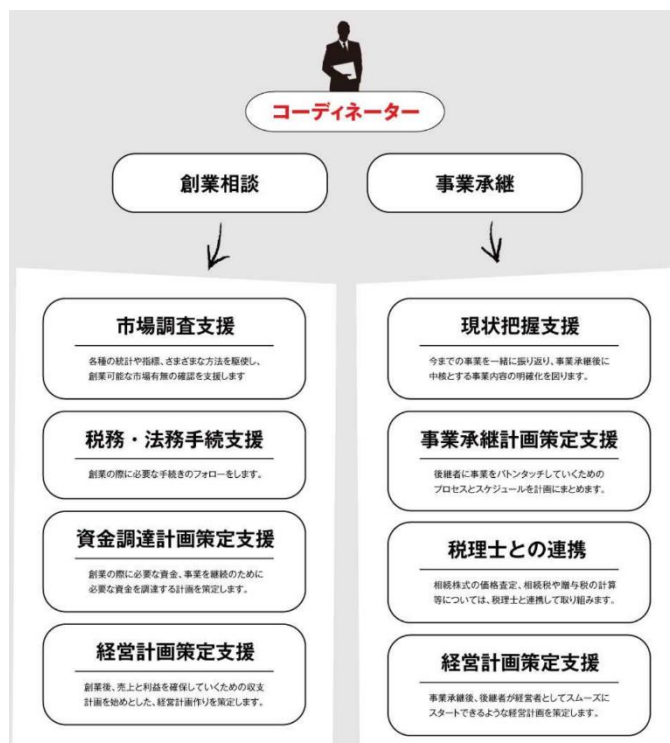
コーディネーター

創業相談

市場調査支援

各種の統計や指標、さまざまな方法を駆使し、創業可能な市場有無の確認を支援します

税務・法務手続支援

創業の際に必要な手続きのフォローをします。

資金調達計画策定支援

創業の際に必要な資金、事業を継続のために必要な資金を調達する計画を策定します。

経営計画策定支援

創業後、売上と利益を確保していくための収支計画を始めとした、経営計画作りを策定します。

事業承継

現状把握支援

今までの事業を一緒に振り返り、事業承継後に中核とする事業内容の明確化を図ります。

事業承継計画策定支援

後継者に事業をバトンタッチしていくためのプロセスとスケジュールを計画にまとめます。

税理士との連携

相続株式の価格査定、相続税や贈与税の計算等については、税理士と連携して取り組みます。

経営計画策定支援

事業承継後、後継者が経営者としてスムーズにスタートできるような経営計画を策定します。